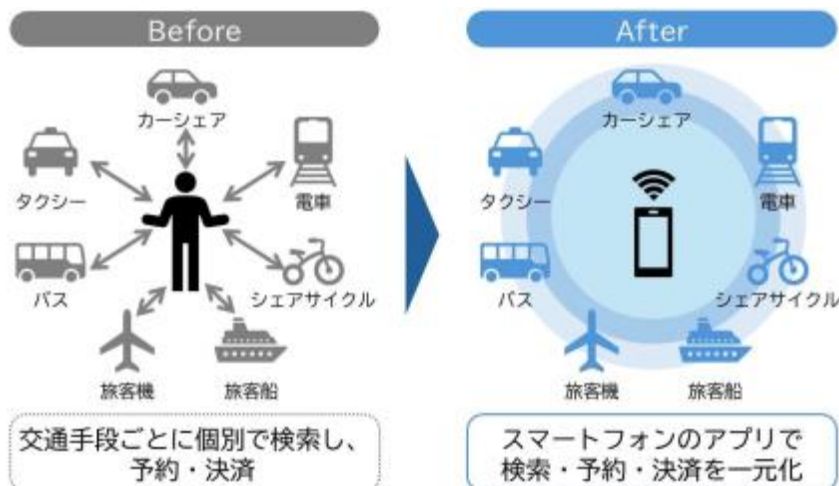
Before

カーシェア

タクシー

電車

バス

シェアサイクル

旅客機

旅客船

交通手段ごとに個別で検索し、予約・決済

After

カーシェア

タクシー

電車

バス

シェアサイクル

旅客機

旅客船

スマートフォンのアプリで検索・予約・決済を一元化